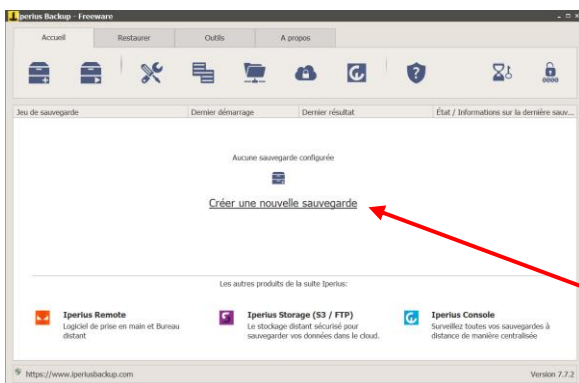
Iperius Backup - Freeware

Accueil
Restaurer
Outils
A propos

| Jeu de sauvegarde | Dernier démarrage | Dernier résultat | État / Informations sur la dernière sauv... |
|---|---|---|---|

Aucune sauvegarde configurée

Créer une nouvelle sauvegarde

Les autres produits de la suite Iperius:

Iperius Remote
Logiciel de prise en main et Bureau distant

Iperius Storage (S3 / FTP)
Le stockage distant sécurisé pour sauvegarder vos données dans le cloud.

Iperius Console
Surveillez toutes vos sauvegardes à distance de manière centralisée

https://www.iperiusbackup.com

Version 7.7.2